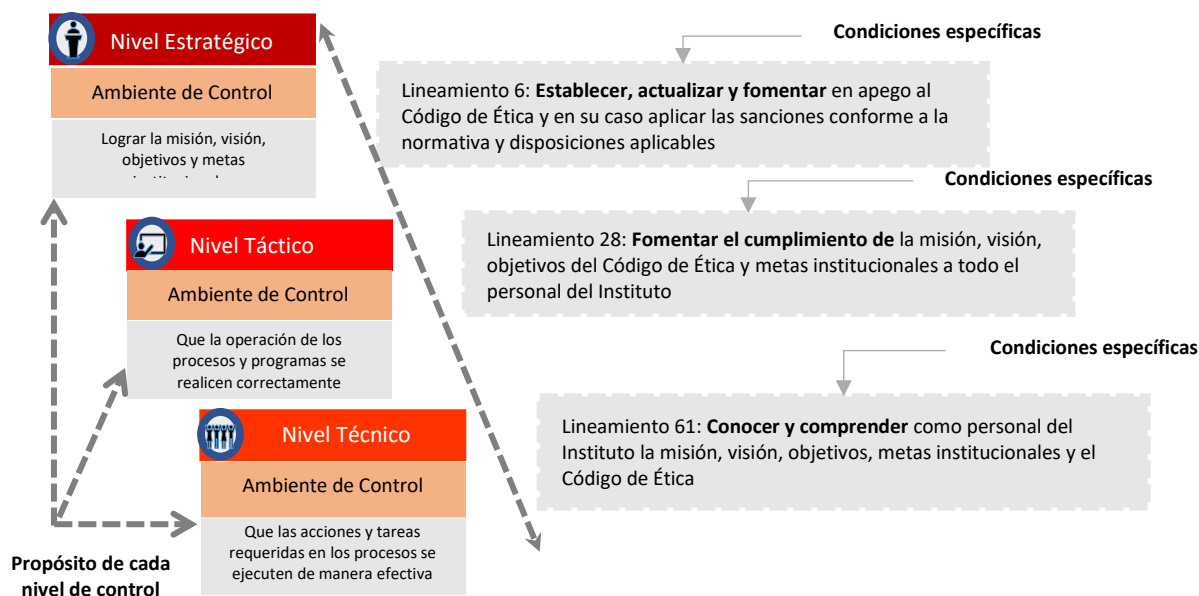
Nivel Estratégico

Ambiente de Control

Lograr la misión, visión, objetivos y metas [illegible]

Nivel Táctico

Ambiente de Control

Que la operación de los procesos y programas se realicen correctamente

Nivel Técnico

Ambiente de Control

Que las acciones y tareas requeridas en los procesos se ejecuten de manera efectiva

Propósito de cada nivel de control

Condiciones específicas

Lineamiento 6: **Establecer, actualizar y fomentar** en apego al Código de Ética y en su caso aplicar las sanciones conforme a la normativa y disposiciones aplicables

Condiciones específicas

Lineamiento 28: **Fomentar el cumplimiento de** la misión, visión, objetivos del Código de Ética y metas institucionales a todo el personal del Instituto

Condiciones específicas

Lineamiento 61: **Conocer y comprender** como personal del Instituto la misión, visión, objetivos, metas institucionales y el Código de Ética